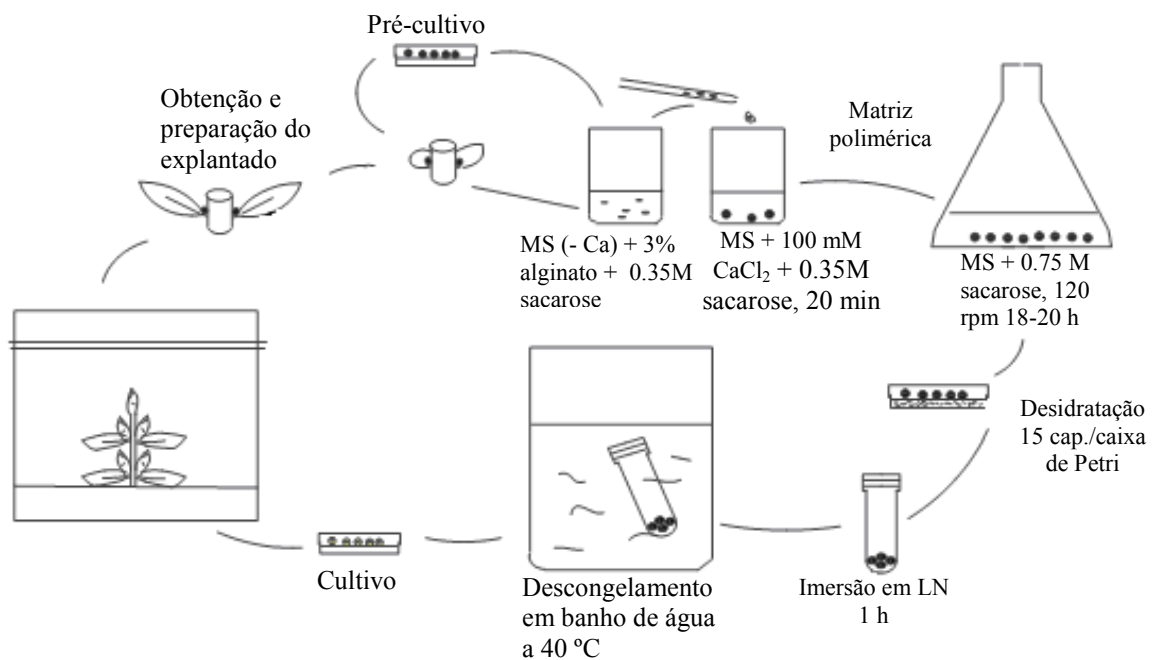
Pré-cultivo

Obtenção e preparação do explantado

Matriz polimérica

MS (- Ca) + 3% alginato + 0.35M sacarose

MS + 100 mM $CaCl_2$ + 0.35M sacarose, 20 min

MS + 0.75 M sacarose, 120 rpm 18-20 h

Desidratação 15 cap./caixa de Petri

Imersão em LN 1 h

Descongelamento em banho de água a 40 ºC

Cultivo